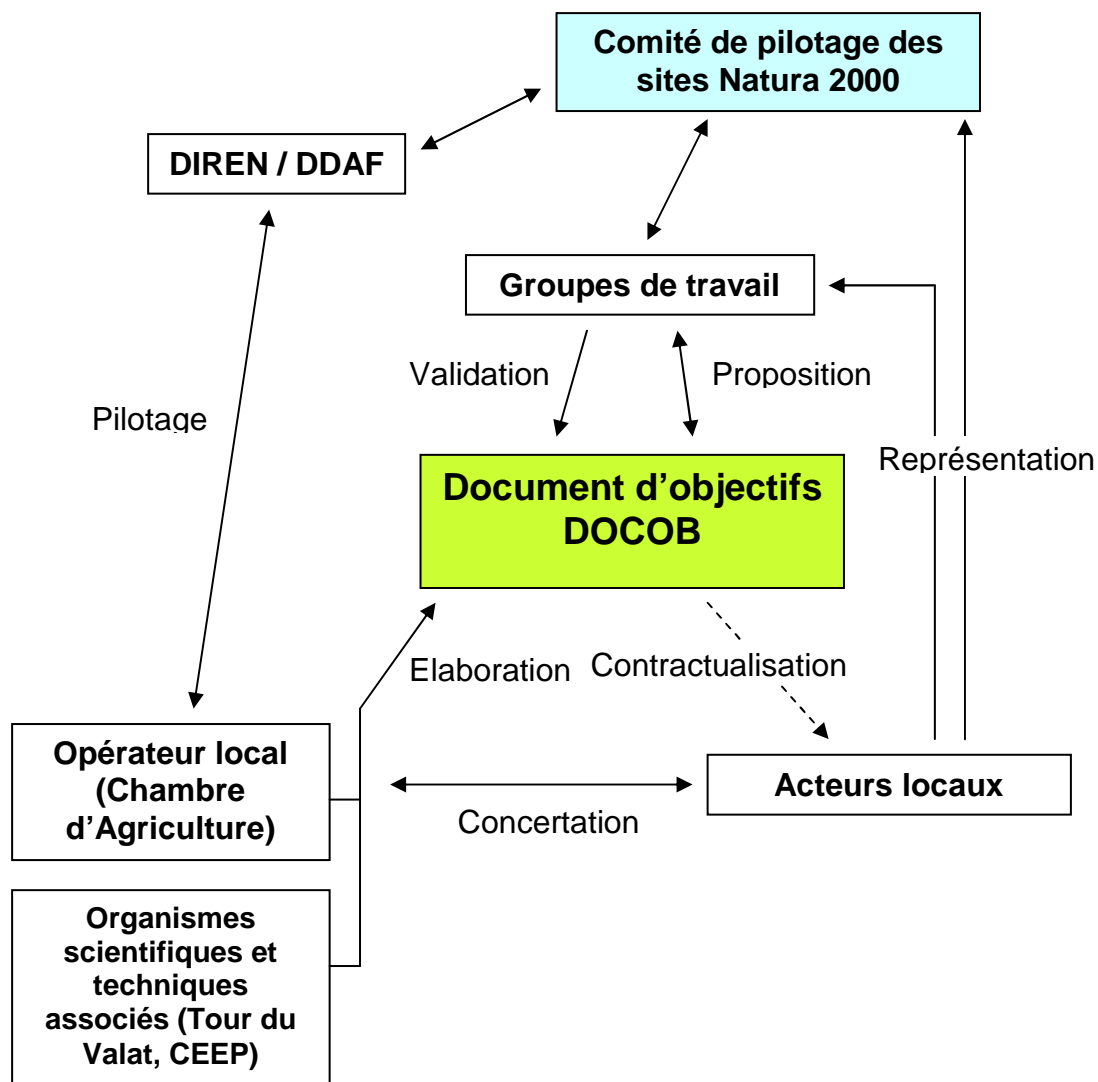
Comité de pilotage des sites Natura 2000

DIREN / DDAF

Groupes de travail

Validation

Proposition

Pilotage

Représentation

Document d'objectifs DOCOB

Elaboration

Contractualisation

Opérateur local (Chambre d'Agriculture)

Concertation

Acteurs locaux

Organismes scientifiques et techniques associés (Tour du Valat, CEEP)